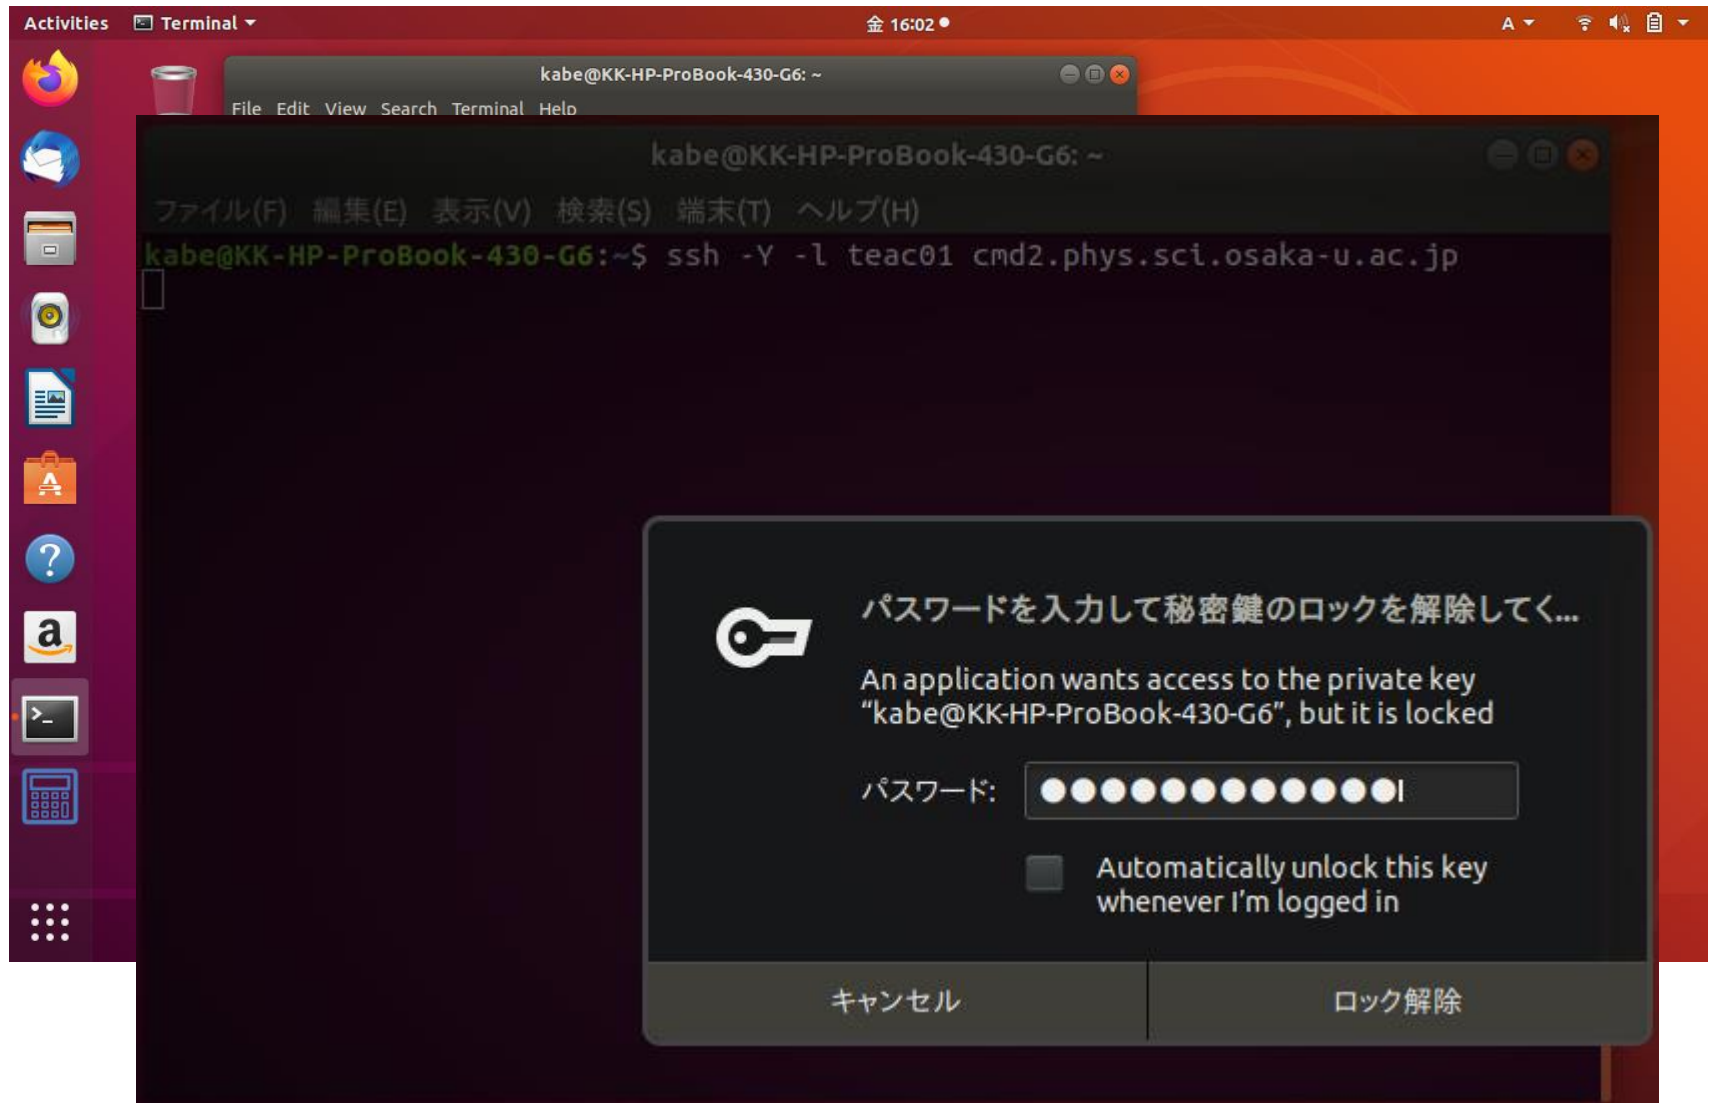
Activities Terminal ▾ 金 16:02 ● A ▾

kabe@KK-HP-ProBook-430-G6: ~
File Edit View Search Terminal Help

kabe@KK-HP-ProBook-430-G6: ~
ファイル(F) 編集(E) 表示(V) 検索(S) 端末(T) ヘルプ(H)
kabe@KK-HP-ProBook-430-G6:~$ ssh -Y -l teac01 cmd2.phys.sci.osaka-u.ac.jp

パスワードを入力して秘密鍵のロックを解除してく...

An application wants access to the private key "kabe@KK-HP-ProBook-430-G6", but it is locked

パスワード: ●●●●●●●●●●●●

Automatically unlock this key whenever I'm logged in

キャンセル
ロック解除